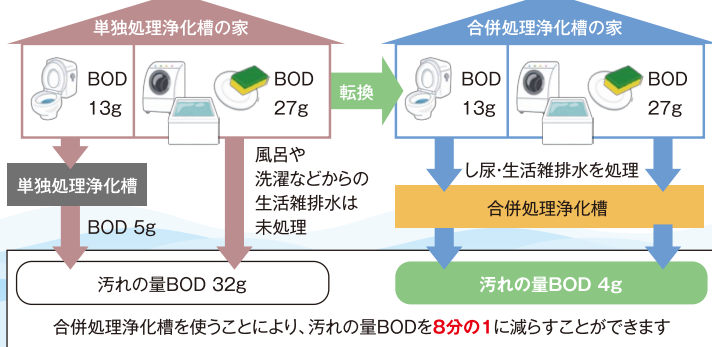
単独処理浄化槽の家

BOD 13g

BOD 27g

単独処理浄化槽

BOD 5g

風呂や洗濯などからの生活雑排水は未処理

汚れの量BOD 32g

転換

合併処理浄化槽の家

BOD 13g

BOD 27g

し尿·生活雑排水を処理

合併処理浄化槽

汚れの量BOD 4g

合併処理浄化槽を使うことにより、汚れの量BODを8分の1に減らすことができます